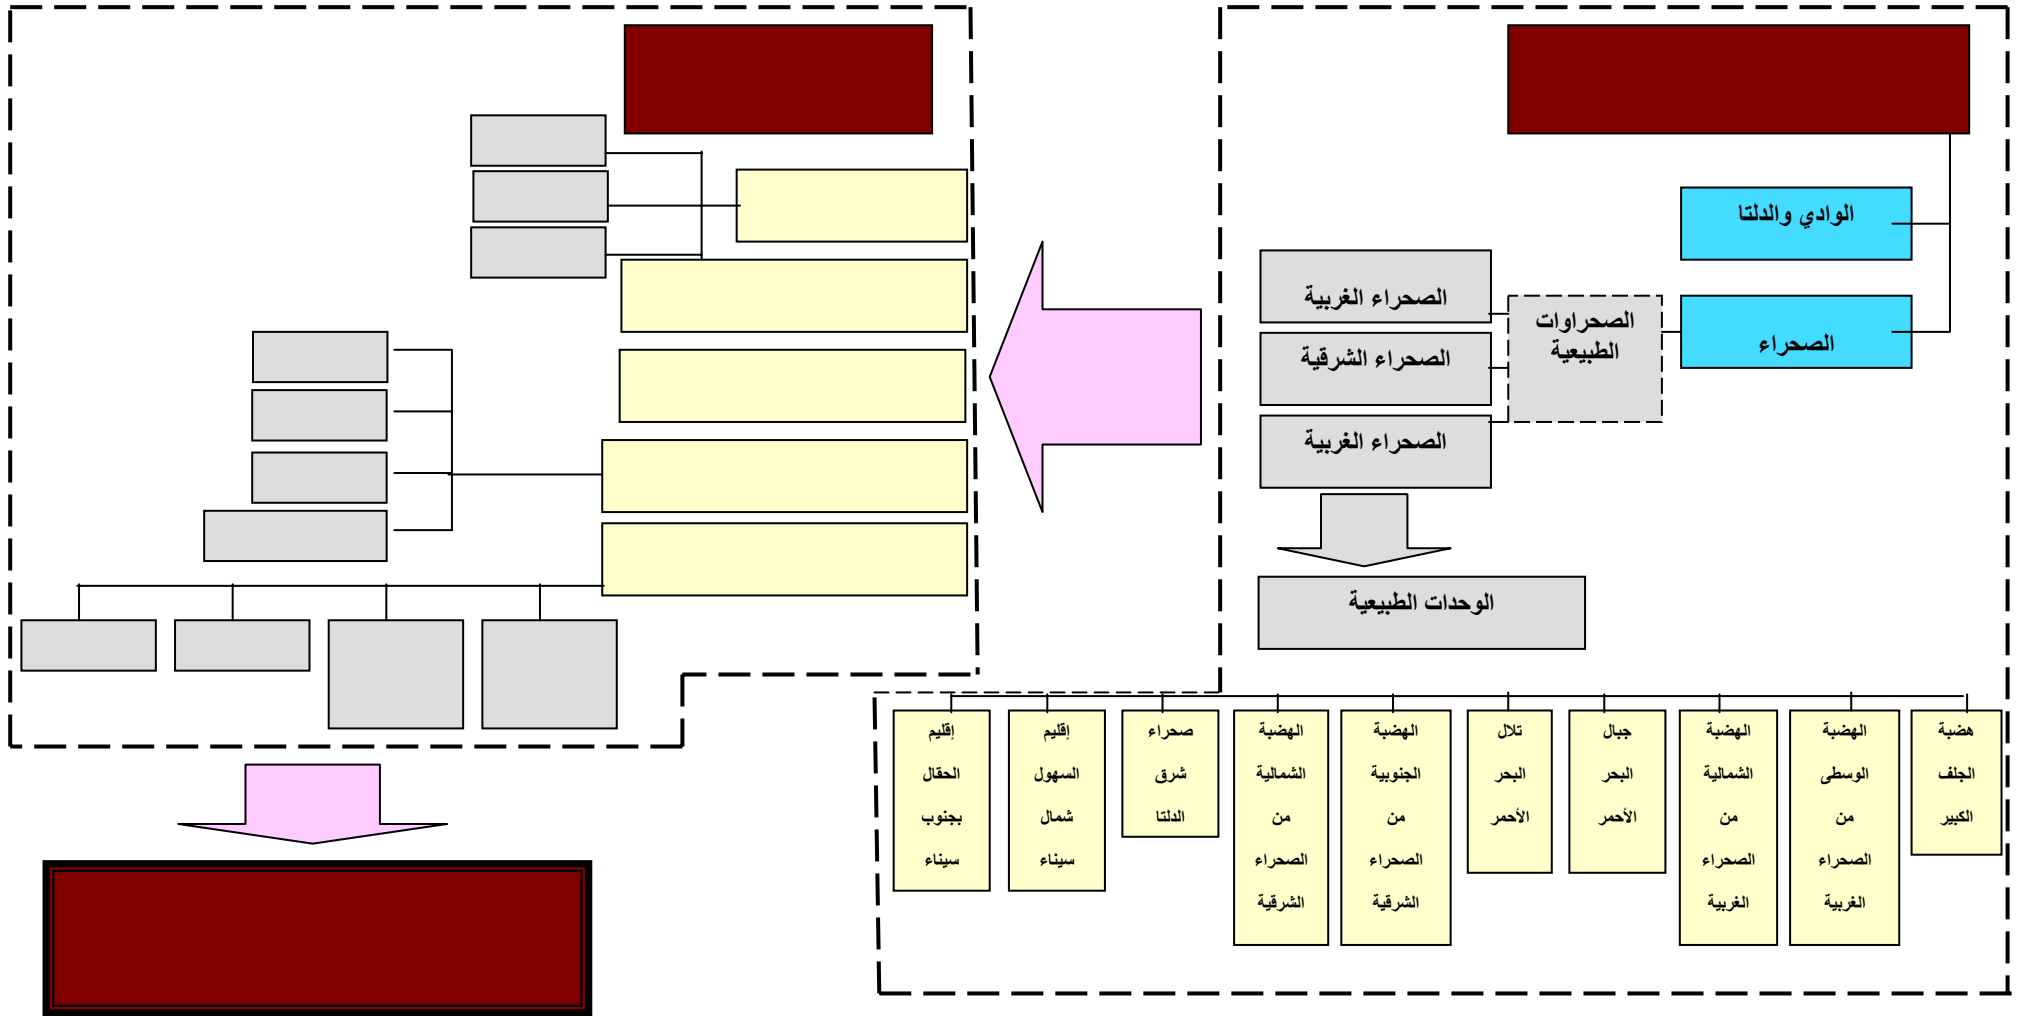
الوادي والدلتا

الصحراء

الصحراوات الطبيعية

الصحراء الغربية

الصحراء الشرقية

الصحراء الغربية

الوحدات الطبيعية

هضبة الجلف الكبير

الهضبة الوسطى من الصحراء الغربية

الهضبة الشمالية من الصحراء الغربية

جبال البحر الأحمر

تلال البحر الأحمر

الهضبة الجنوبية من الصحراء الشرقية

الهضبة الشمالية من الصحراء الشرقية

صحراء شرق الدلتا

إقليم السهول شمال سيناء

إقليم الحقال بجنوب سيناء